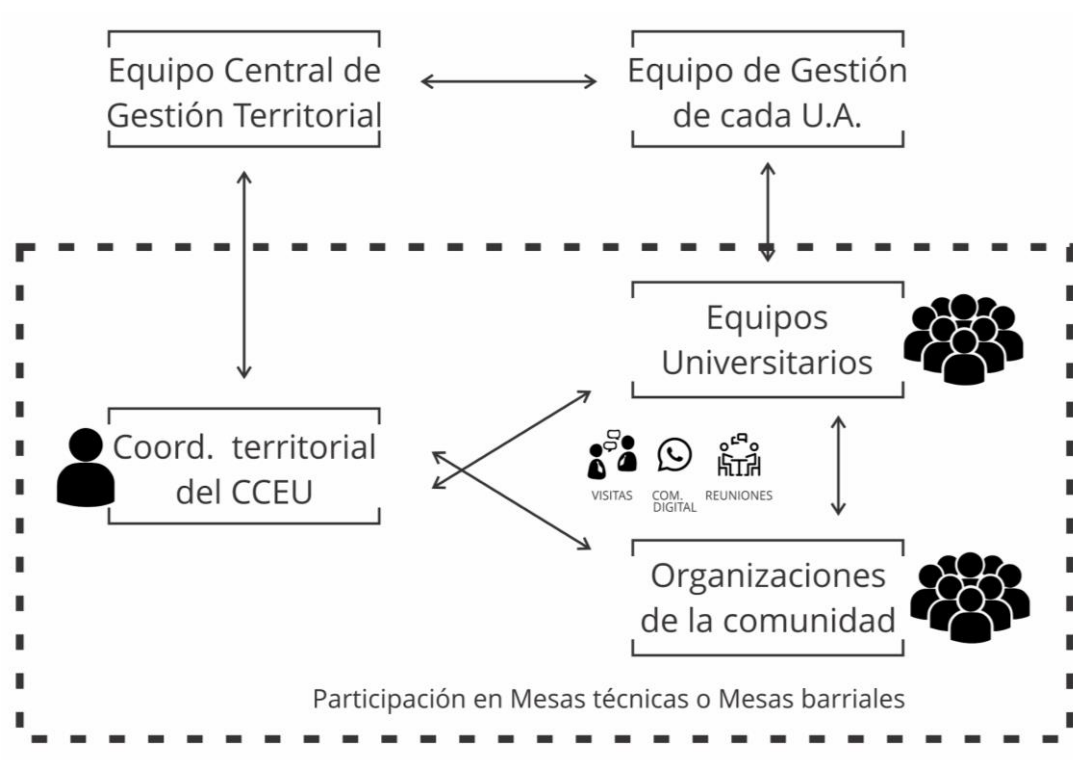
Equipo Central de Gestión Territorial

Equipo de Gestión de cada U.A.

Equipos Universitarios

Coord. territorial del CCEU

VISITAS

COM. DIGITAL

REUNIONES

Organizaciones de la comunidad

Participación en Mesas técnicas o Mesas barriales